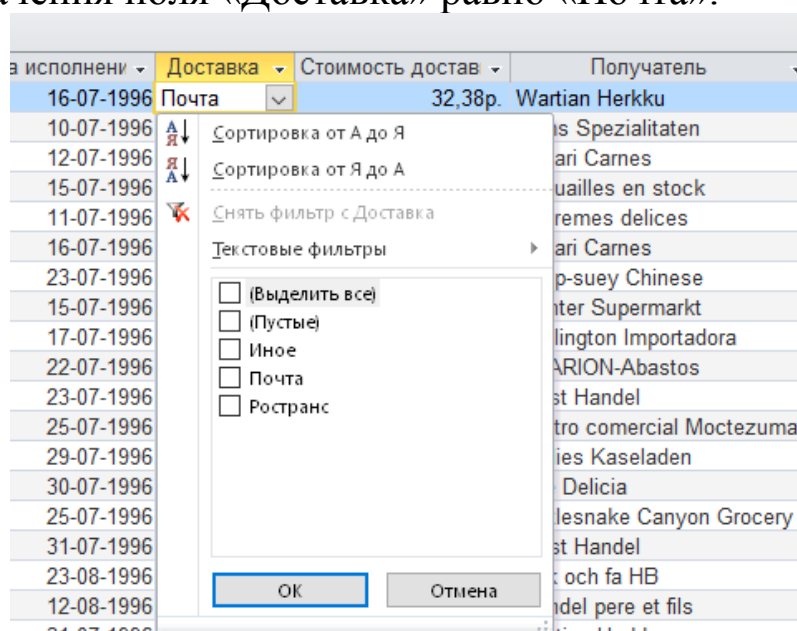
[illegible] поля «Доставка» равно «Почта».

| а исполнени | Доставка | Стоимость достав | Получатель |
|---|---|---|---|
| 16-07-1996 | Почта | 32,38р. | Wartian Herkku |
| 10-07-1996 | | | s Spezialitaten |
| 12-07-1996 | | | ari Carnes |
| 15-07-1996 | | | uailles en stock |
| 11-07-1996 | | | remes delices |
| 16-07-1996 | | | ari Carnes |
| 23-07-1996 | | | p-suey Chinese |
| 15-07-1996 | | | nter Supermarkt |
| 17-07-1996 | | | lington Importadora |
| 22-07-1996 | | | ARION-Abastos |
| 23-07-1996 | | | st Handel |
| 25-07-1996 | | | tro comercial Moctezuma |
| 29-07-1996 | | | ies Kaseladen |
| 30-07-1996 | | | Delicia |
| 25-07-1996 | | | lesnake Canyon Grocery |
| 31-07-1996 | | | st Handel |
| 23-08-1996 | | | och fa HB |
| 12-08-1996 | | | ndel pere et fils |

Сортировка от А до Я
Сортировка от Я до А
Снять фильтр с Доставка
Текстовые фильтры

(Выделить все)
(Пустые)
Иное
Почта
Ространс

ОК
Отмена